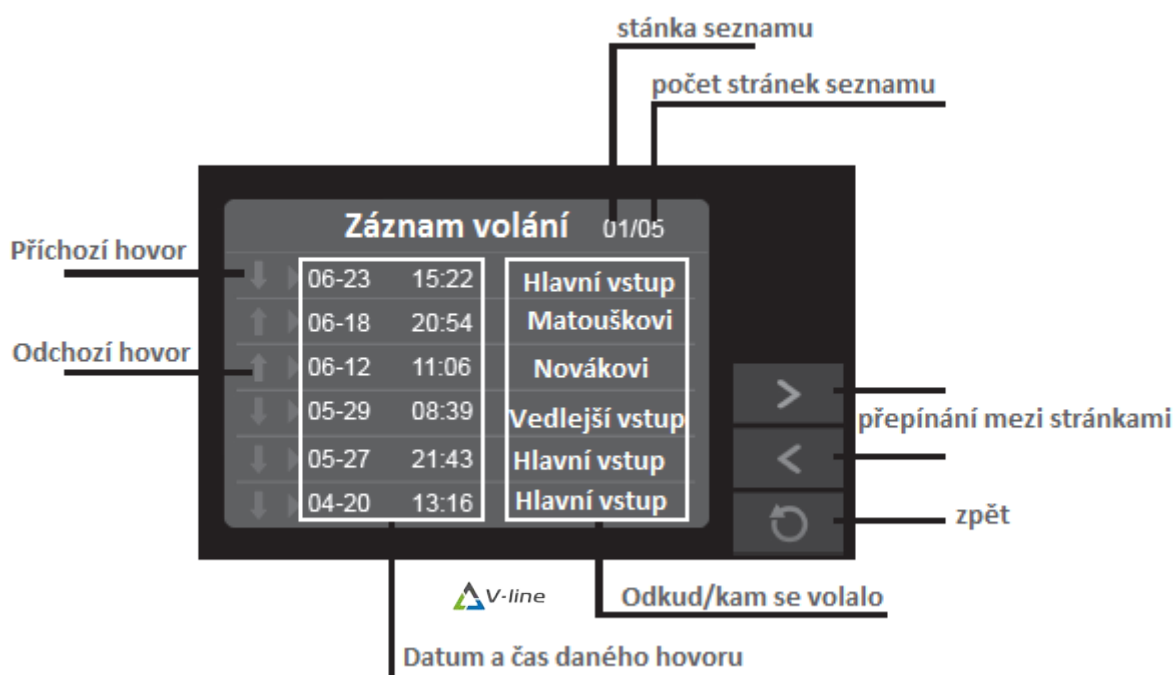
stánka seznamu

počet stránek seznamu

Záznam volání 01/05

Příchozí hovor

Odchozí hovor

| | | |
|---|---|---|
| 06-23 | 15:22 | Hlavní vstup |
| 06-18 | 20:54 | Matouškovi |
| 06-12 | 11:06 | Novákovi |
| 05-29 | 08:39 | Vedlejší vstup |
| 05-27 | 21:43 | Hlavní vstup |
| 04-20 | 13:16 | Hlavní vstup |

>

<

přepínání mezi stránkami

zpět

V-line

Odkud/kam se volalo

Datum a čas daného hovoru